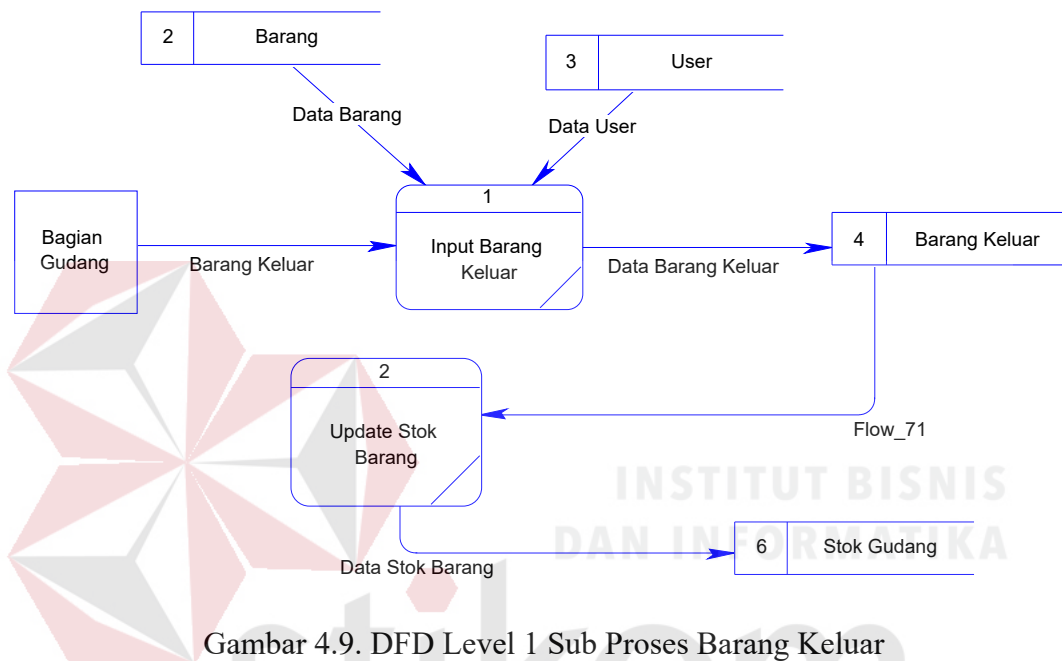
2 Barang

3 User

Data Barang

Data User

Bagian Gudang

Barang Keluar

1

Input Barang Keluar

Data Barang Keluar

4 Barang Keluar

2

Update Stok Barang

Flow_71

INSTITUT BISNIS DAN INFORMATIKA

6 Stok Gudang

Data Stok Barang

Gambar 4.9. DFD Level 1 Sub Proses Barang Keluar